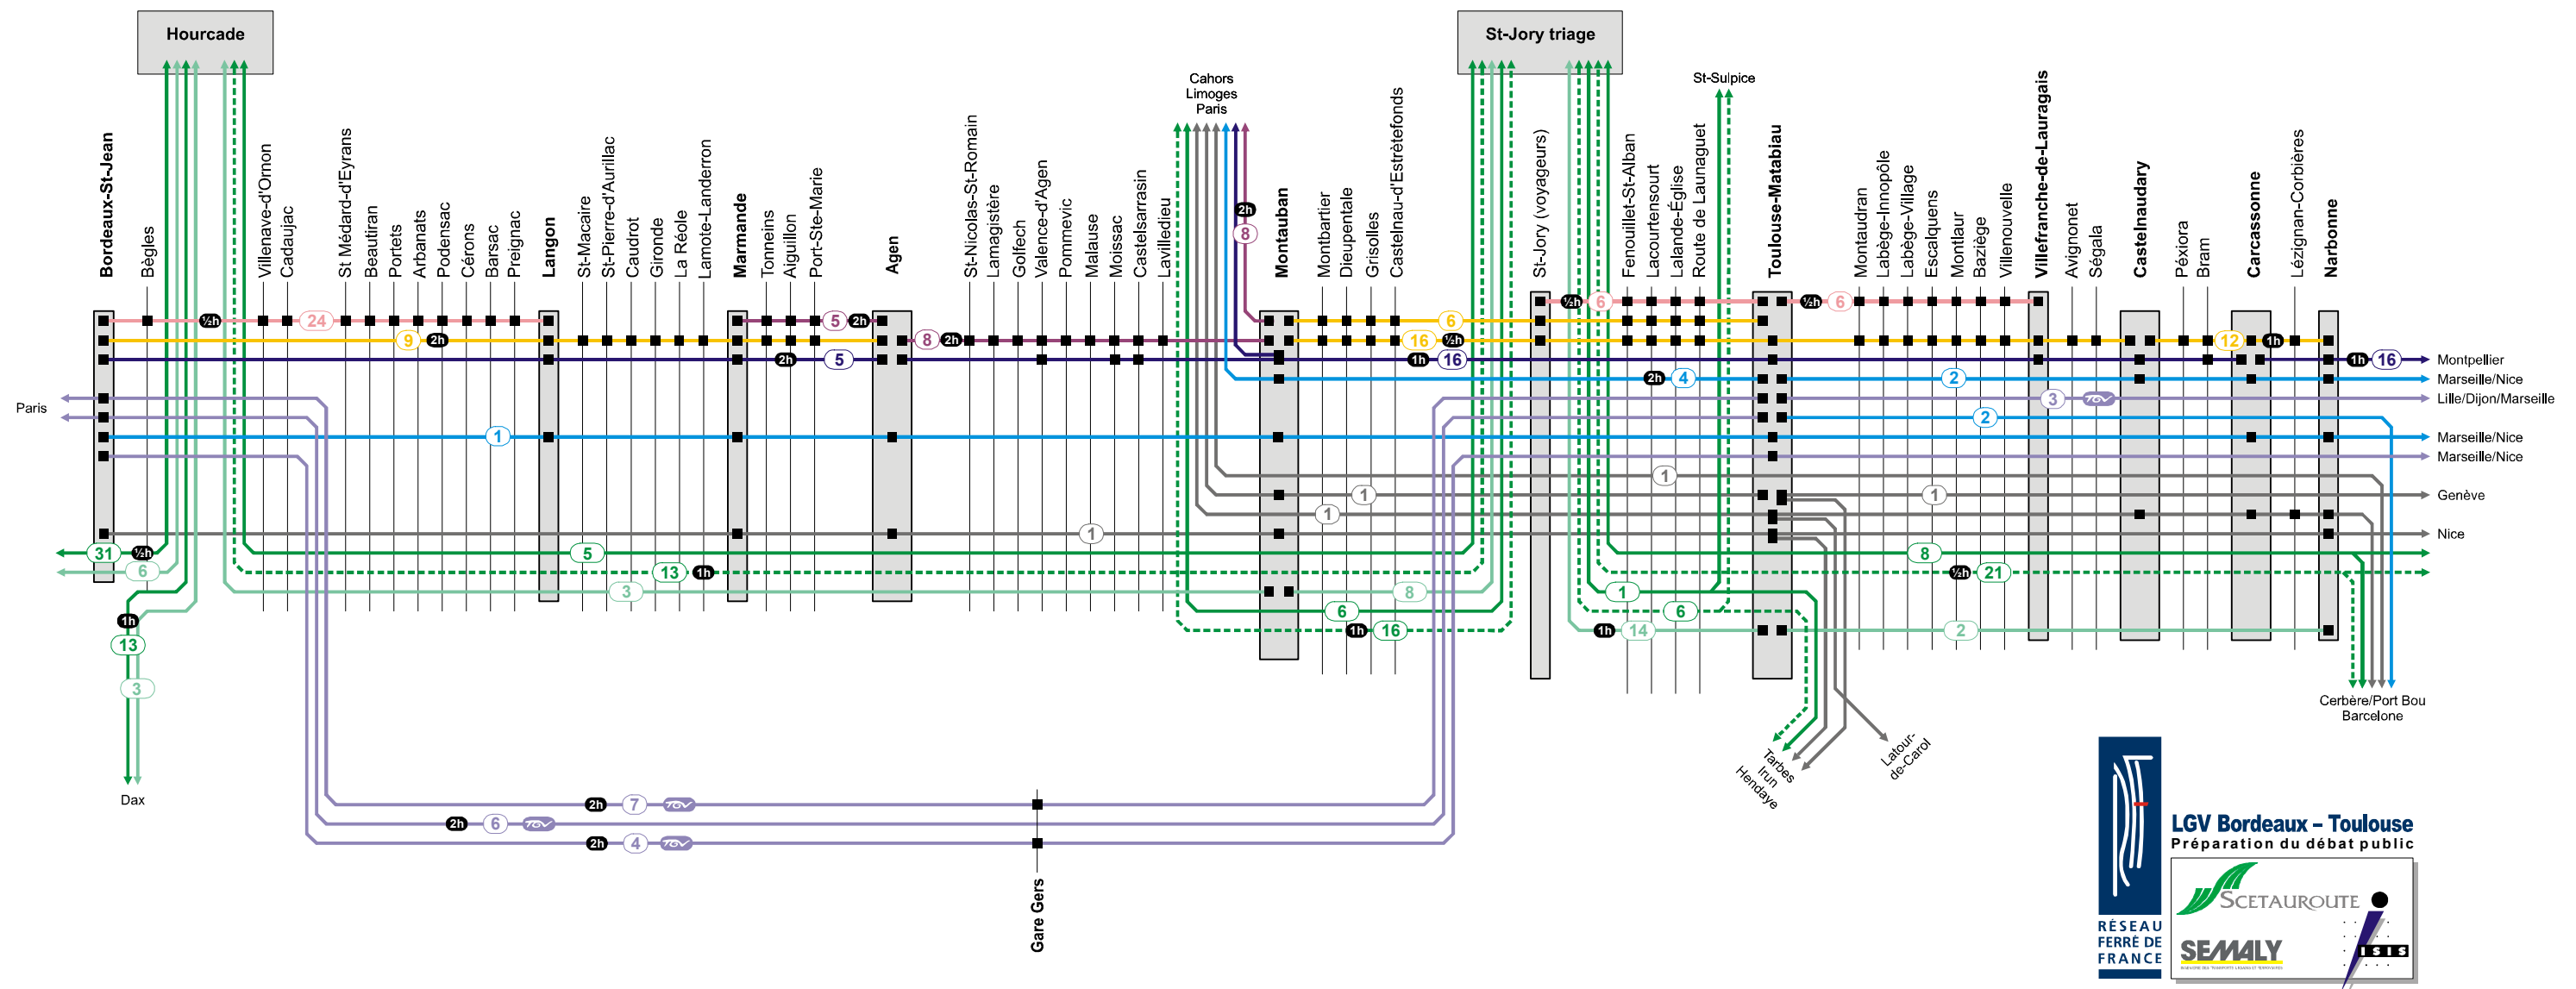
Hourcade

St-Jory triage

Cahors
Limoges
Paris

St-Sulpice

Bordeaux-St-Jean
Bègles
Villenave-d'Ornon
Cadaujac
St Médard-d'Eyrans
Beautiran
Portets
Arbanats
Podensac
Cérons
Barsac
Preignac
Langon
St-Macaire
St-Pierre-d'Aurillac
Caudrot
Gironde
La Réole
Lamote-Landerron
Marmande
Tonneins
Aiguillon
Port-Ste-Marie
Agen
St-Nicolas-St-Romain
Lamagistère
Golfech
Valence-d'Agen
Pommevic
Malause
Moissac
Castelsarrasin
Lavilledieu
Montauban
Montbartier
Dieupentale
Grisolles
Castelnau-d'Estrètefonds
St-Jory (voyageurs)
Fenouillet-St-Alban
Lacourtensourt
Lalande-Église
Route de Launaguet
Toulouse-Matabiau
Montaudran
Labège-Innopôle
Labège-Village
Escalquens
Montlaur
Baziège
Villenouvelle
Villefranche-de-Lauragais
Avignonet
Ségala
Castelnaudary
Pexiora
Bram
Carcassonne
Lézignan-Corbières
Narbonne

¼h 24 9 2h 5 2h 8 2h 2h 5 8 2h 6 16 ½h 1h 16 ½h 6 ½h 6 2h 4 2 12 1h 1h 16 1 2 3 2 1 1 1 1 1 5 13 1h 3 8 6 1h 16 8 ½h 21 1 6 1h 14 2

Paris
31 ½h
6
1h
13
3
Dax

Montpellier
Marseille/Nice
Lille/Dijon/Marseille
Marseille/Nice
Marseille/Nice
Genève
Nice

Cerbère/Port Bou
Barcelone

Tarbes
Irun
Hendaye

Latour-de-Carol

2h 7
2h 6
2h 4

Gare Gers

RÉSEAU FERRÉ DE FRANCE

LGV Bordeaux – Toulouse
Préparation du débat public

SCETAUROUTE
SEMALY
ISIS